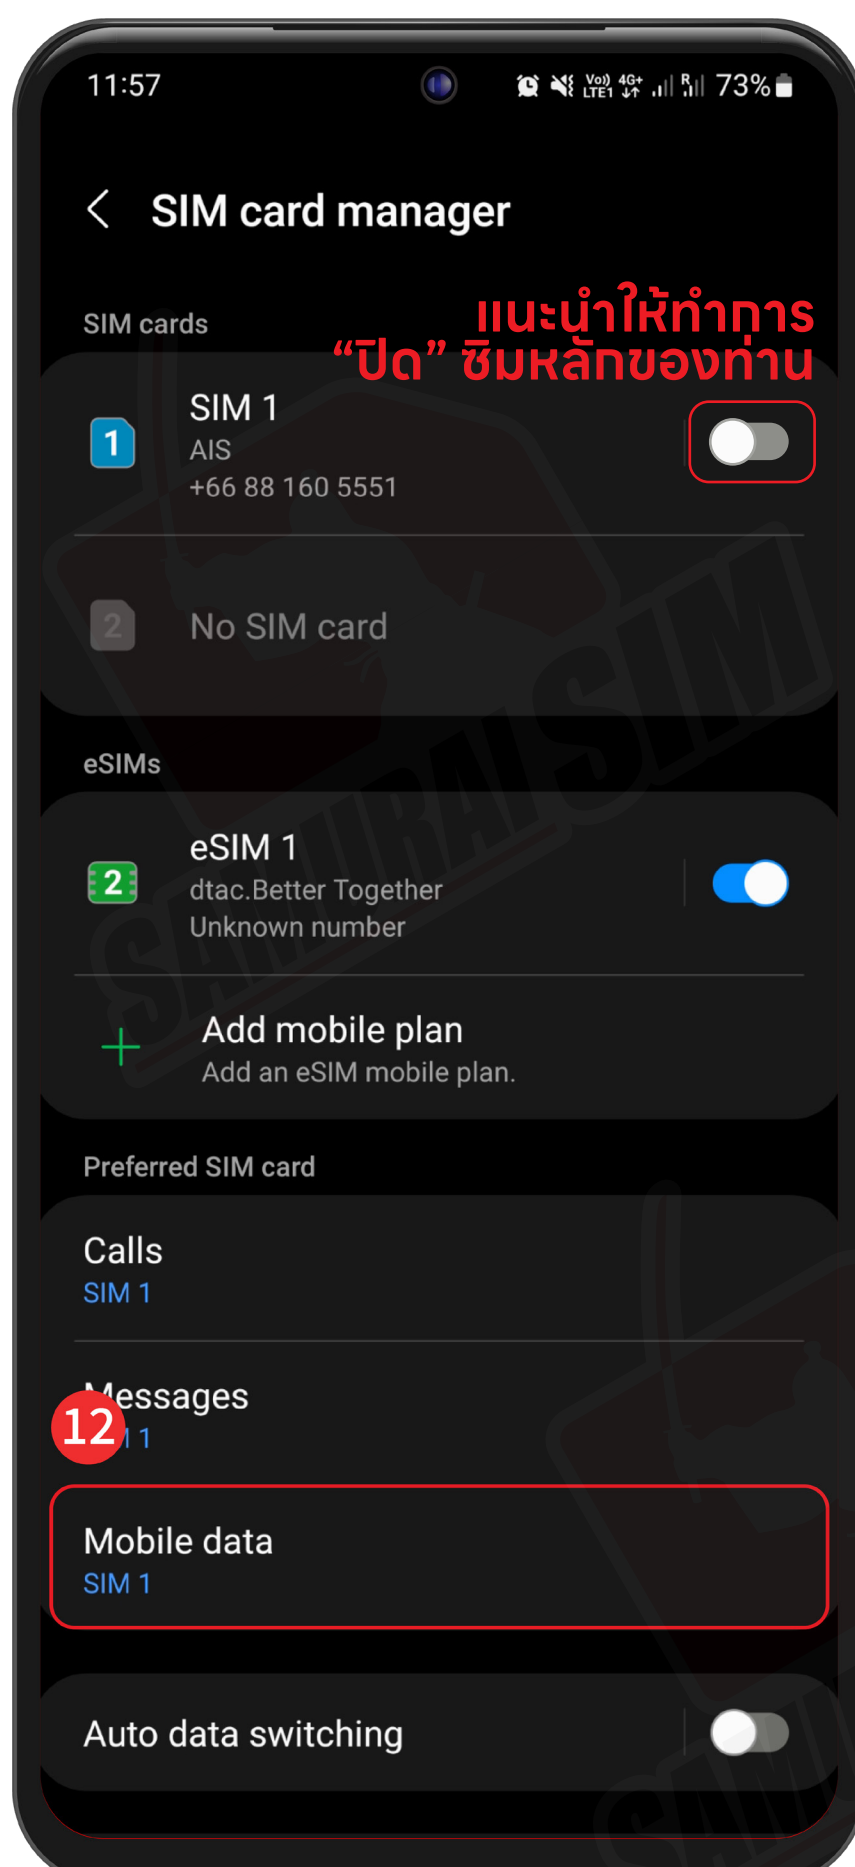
11:57

73%

SIM card manager

SIM cards

แนะนำให้ทำการ “ปิด” ซิมหลักของท่าน

1

SIM 1
AIS
+66 88 160 5551

2

No SIM card

eSIMs

2

eSIM 1
dtac.Better Together
Unknown number

Add mobile plan
Add an eSIM mobile plan.

Preferred SIM card

Calls
SIM 1

Messages
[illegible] 1

12

Mobile data
SIM 1

Auto data switching

SAMURAI SIM